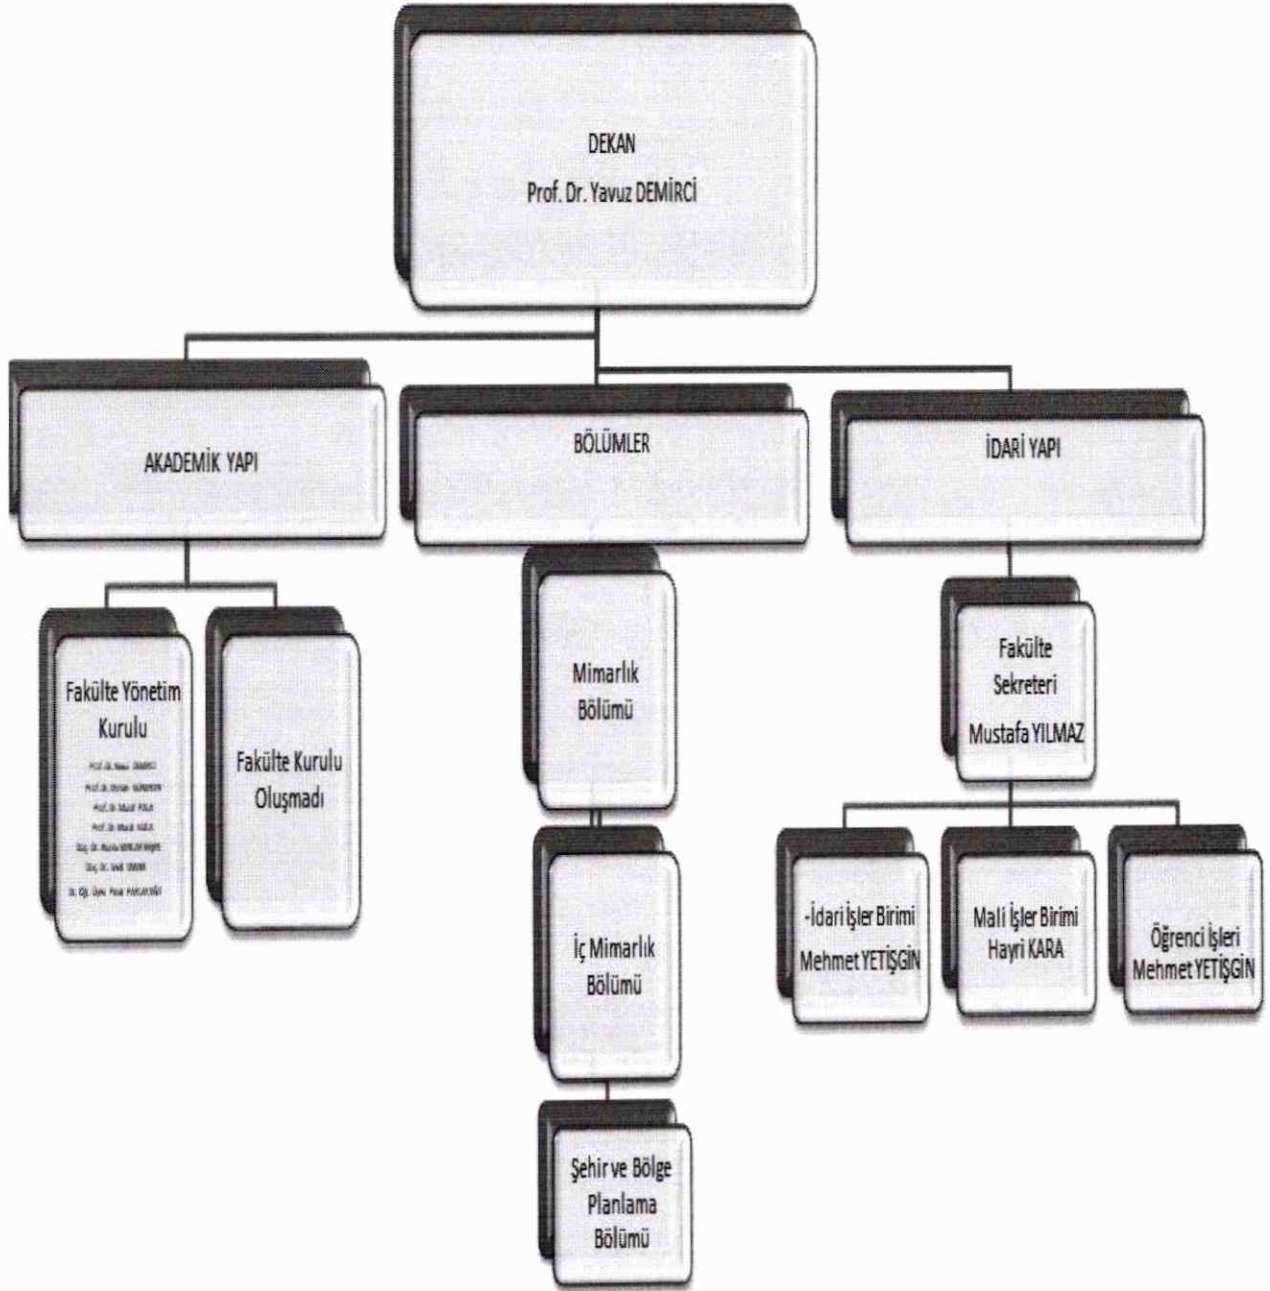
DEKAN
Prof. Dr. Yavuz DEMİRCİ

AKADEMİK YAPI

BÖLÜMLER

İDARİ YAPI

Fakülte Yönetim Kurulu
Prof. Dr. Yavuz DEMİRCİ
Prof. Dr. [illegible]
Prof. Dr. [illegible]
Prof. Dr. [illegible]
Doç. Dr. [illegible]
Doç. Dr. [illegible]
Dr. Öğr. Üyesi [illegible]

Fakülte Kurulu Oluşmadı

Mimarlık Bölümü

İç Mimarlık Bölümü

Şehir ve Bölge Planlama Bölümü

Fakülte Sekreteri
Mustafa YILMAZ

-İdari İşler Birimi
Mehmet YETİŞGİN

Mali İşler Birimi
Hayri KARA

Öğrenci İşleri
Mehmet YETİŞGİN